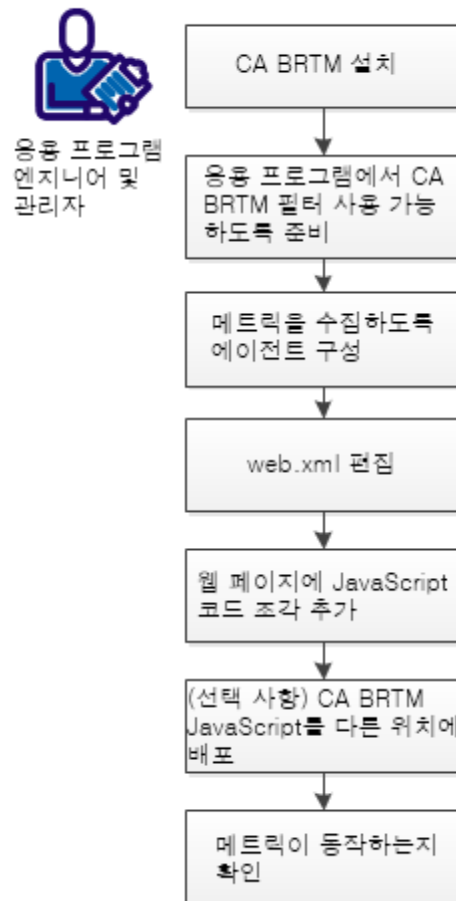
응용 프로그램 엔지니어 및 관리자

CA BRTM 설치

응용 프로그램에서 CA BRTM 필터 사용 가능하도록 준비

메트릭을 수집하도록 에이전트 구성

web.xml 편집

웹 페이지에 JavaScript 코드 조각 추가

(선택 사항) CA BRTM JavaScript를 다른 위치에 배포

메트릭이 동작하는지 확인